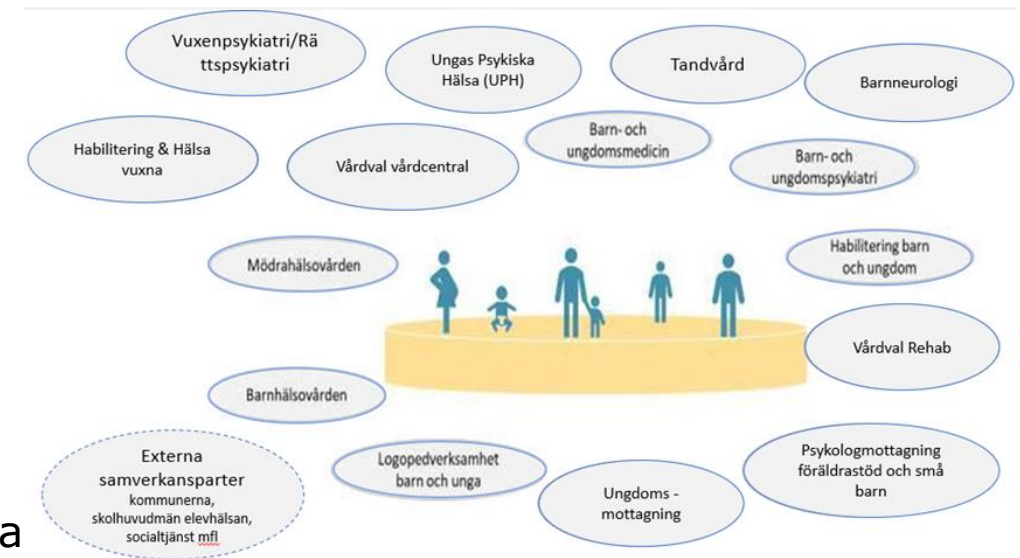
Vuxenpsykiatri/Rättspsykiatri

Ungas Psykiska Hälsa (UPH)

Tandvård

Barnneurologi

Habilitering & Hälsa vuxna

Vårdval vårdcentral

Barn- och ungdomsmedicin

Barn- och ungdomspsykiatri

Mödrahälsovården

Habilitering barn och ungdom

Vårdval Rehab

Barnhälsovården

Externa samverkansparter kommunerna, skolhuvudmän elevhälsan, socialtjänst mfl

Logopedverksamhet barn och unga

Ungdoms - mottagning

Psykologmottagning föräldrastöd och små barn

a